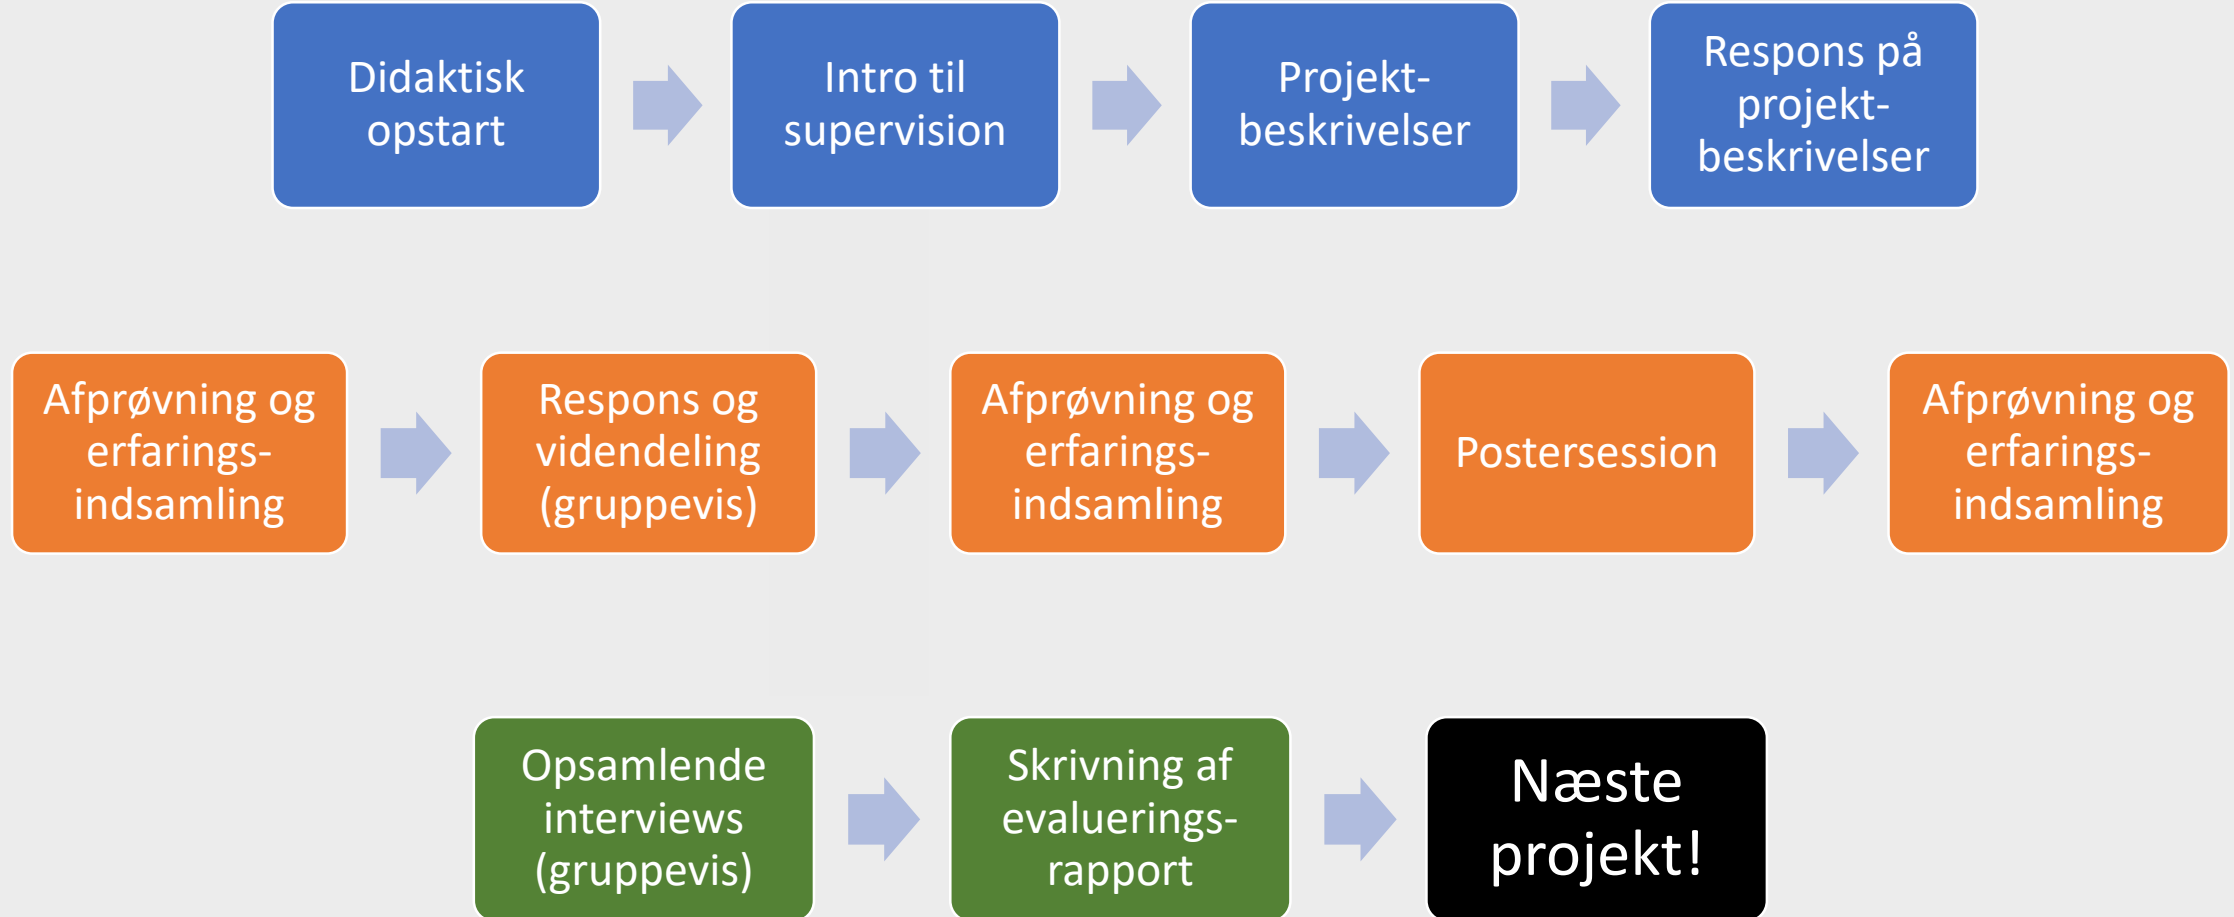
Didaktisk opstart

Intro til supervision

Projekt-beskrivelser

Respons på projekt-beskrivelser

Afprøvning og erfarings-indsamling

Respons og videndeling (gruppevis)

Afprøvning og erfarings-indsamling

Postersession

Afprøvning og erfarings-indsamling

Opsamlende interviews (gruppevis)

Skrivning af evaluerings-rapport

Næste projekt!